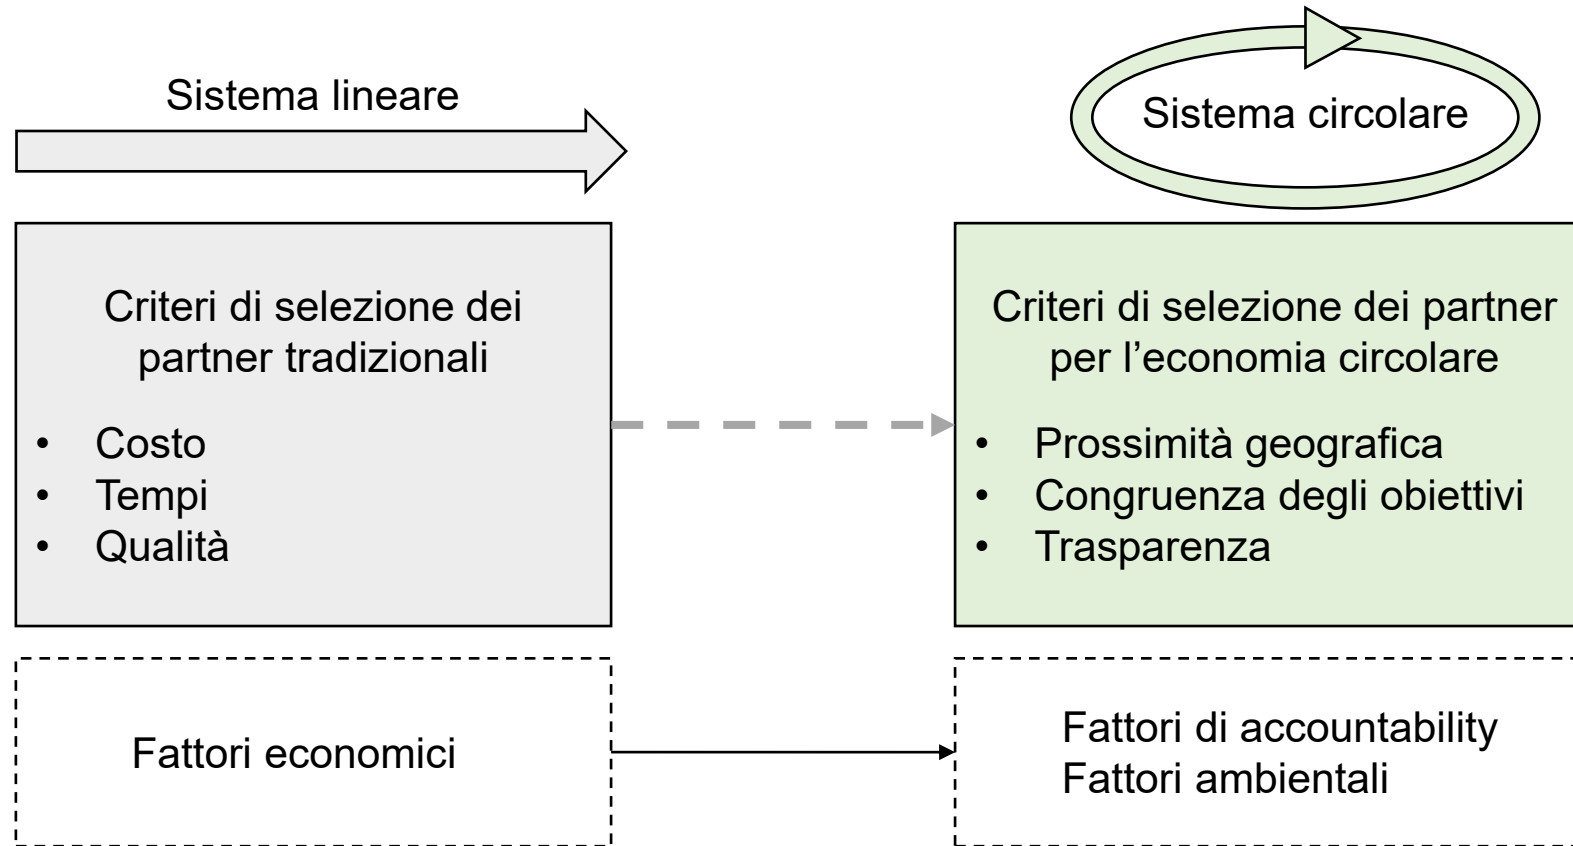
Sistema lineare

Sistema circolare

Criteri di selezione dei partner tradizionali

- Costo
- Tempi
- Qualità

Criteri di selezione dei partner per l’economia circolare

- Prossimità geografica
- Congruenza degli obiettivi
- Trasparenza

Fattori economici

Fattori di accountability
Fattori ambientali